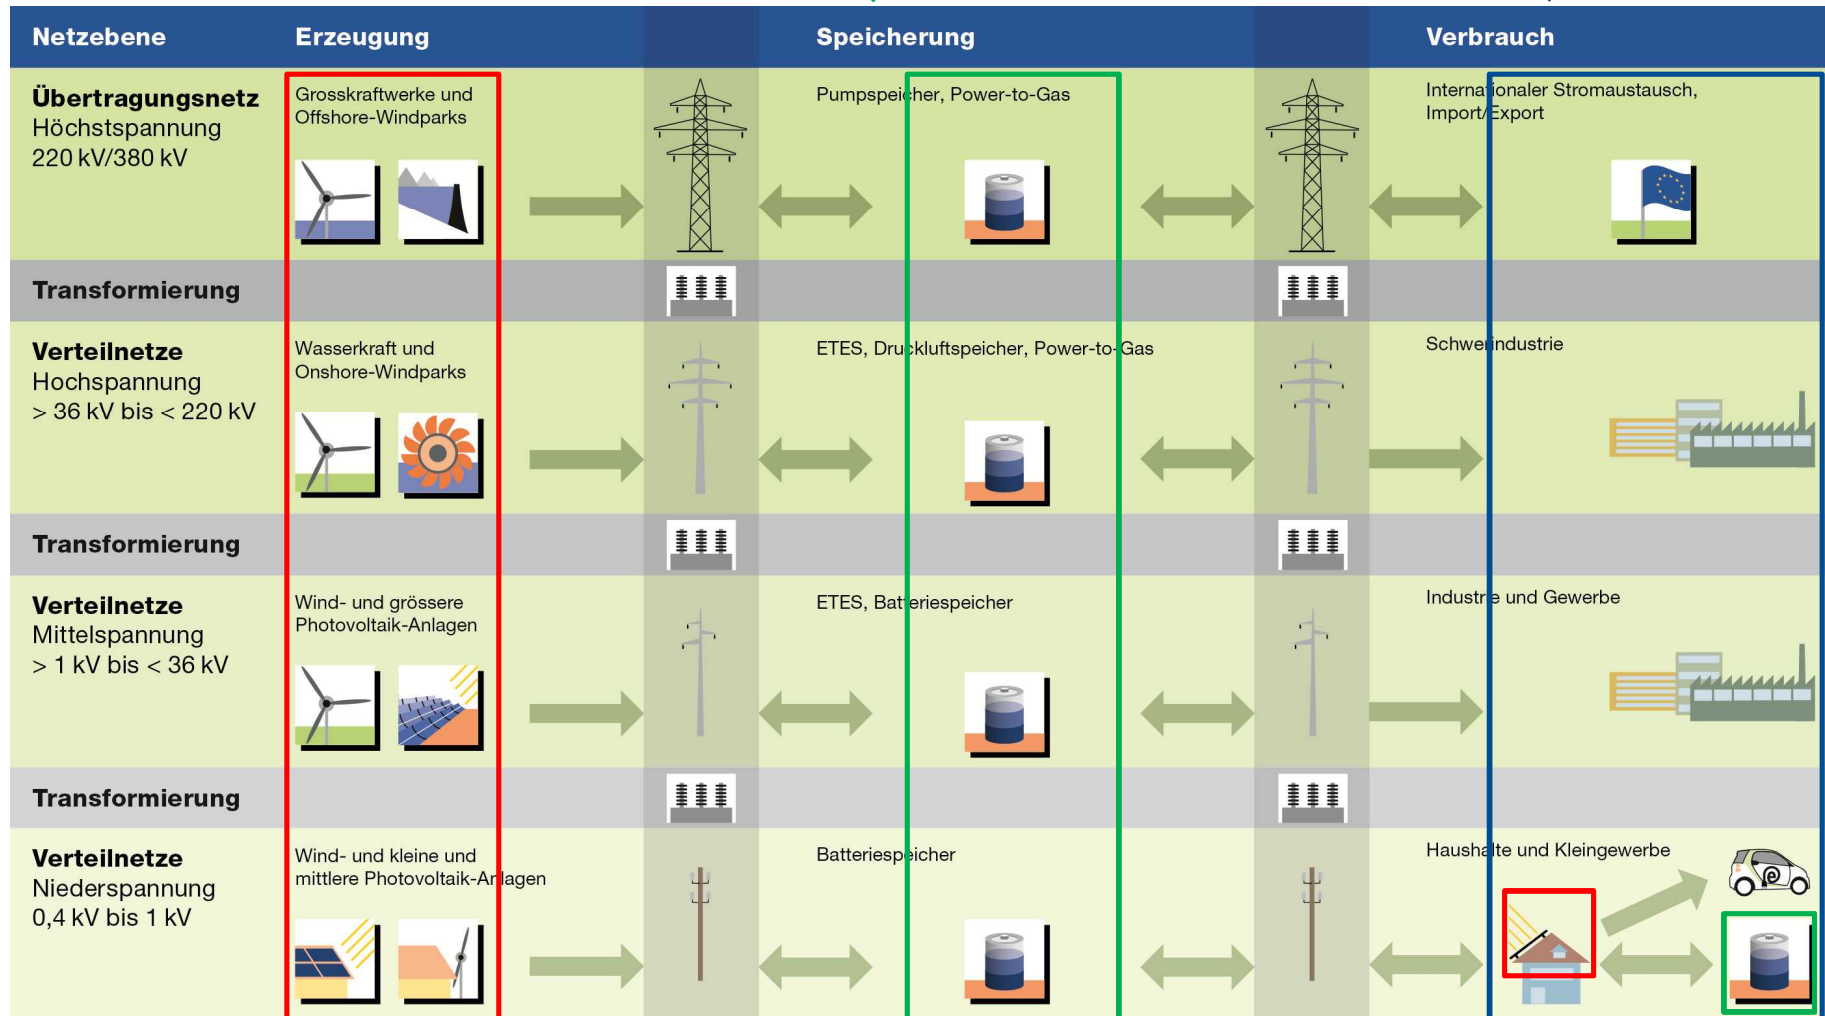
| Netzebene | Erzeugung | Speicherung | Verbrauch |
|---|---|---|---|
| **Übertragungsnetz** Höchstspannung 220 kV/380 kV | Grosskraftwerke und Offshore-Windparks | Pumpspeicher, Power-to-Gas | Internationaler Stromaustausch, Import/Export |
| **Transformierung** | | | |
| **Verteilnetze** Hochspannung > 36 kV bis < 220 kV | Wasserkraft und Onshore-Windparks | ETES, Druckluftspeicher, Power-to-Gas | Schwerindustrie |
| **Transformierung** | | | |
| **Verteilnetze** Mittelspannung > 1 kV bis < 36 kV | Wind- und grössere Photovoltaik-Anlagen | ETES, Batteriespeicher | Industrie und Gewerbe |
| **Transformierung** | | | |
| **Verteilnetze** Niederspannung 0,4 kV bis 1 kV | Wind- und kleine und mittlere Photovoltaik-Anlagen | Batteriespeicher | Haushalte und Kleingewerbe |